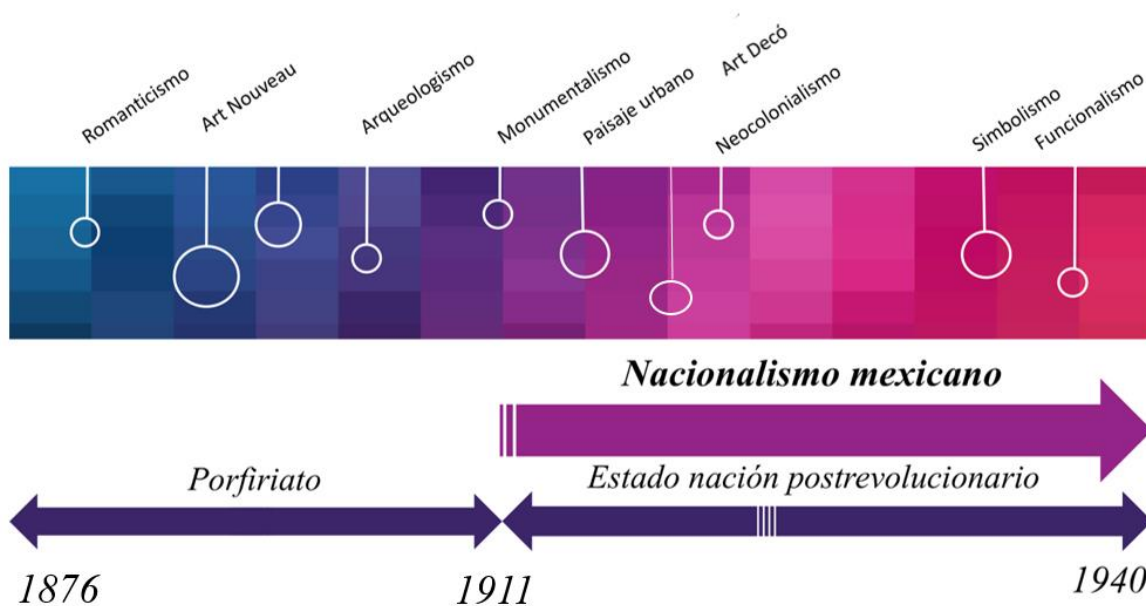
Romanticismo
Art Nouveau
Arqueologismo
Monumentalismo
Paisaje urbano
Art Decó
Neocolonialismo
Simbolismo
Funcionalismo

Nacionalismo mexicano

Porfiriato

Estado nación postrevolucionario

1876
1911
1940